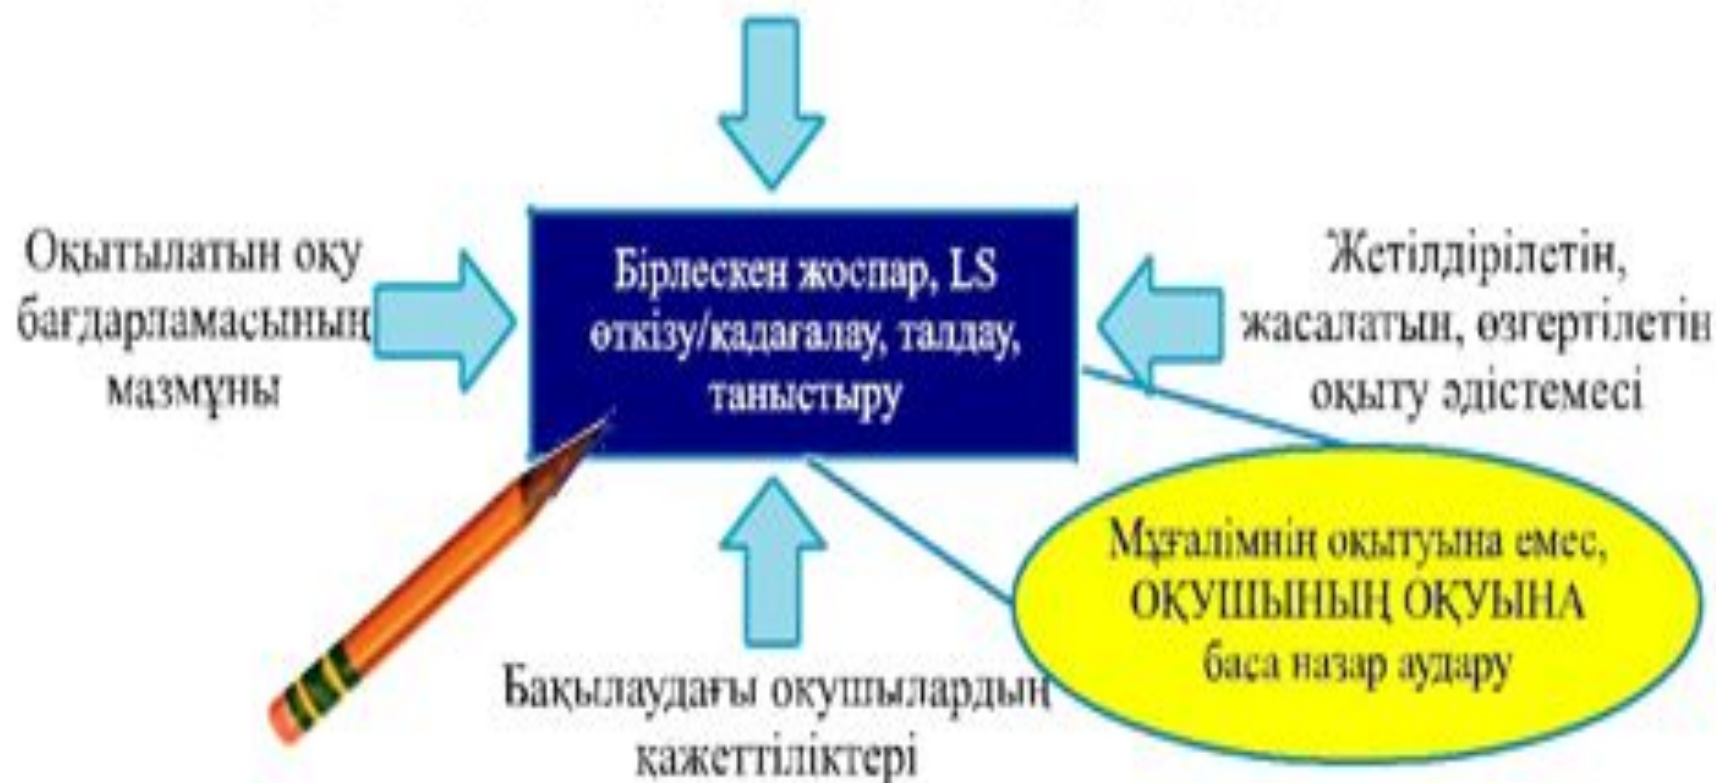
Оқытылатын оқу бағдарламасының мазмұны

Бірлескен жоспар, LS өткізу/қадағалау, талдау, таныстыру

Жетілдірілетін, жасалатын, өзгертілетін оқыту әдістемесі

Бақылаудағы оқушылардың қажеттіліктері

Мұғалімнің оқытуына емес, ОҚУШЫНЫҢ ОҚУЫНА баса назар аудару